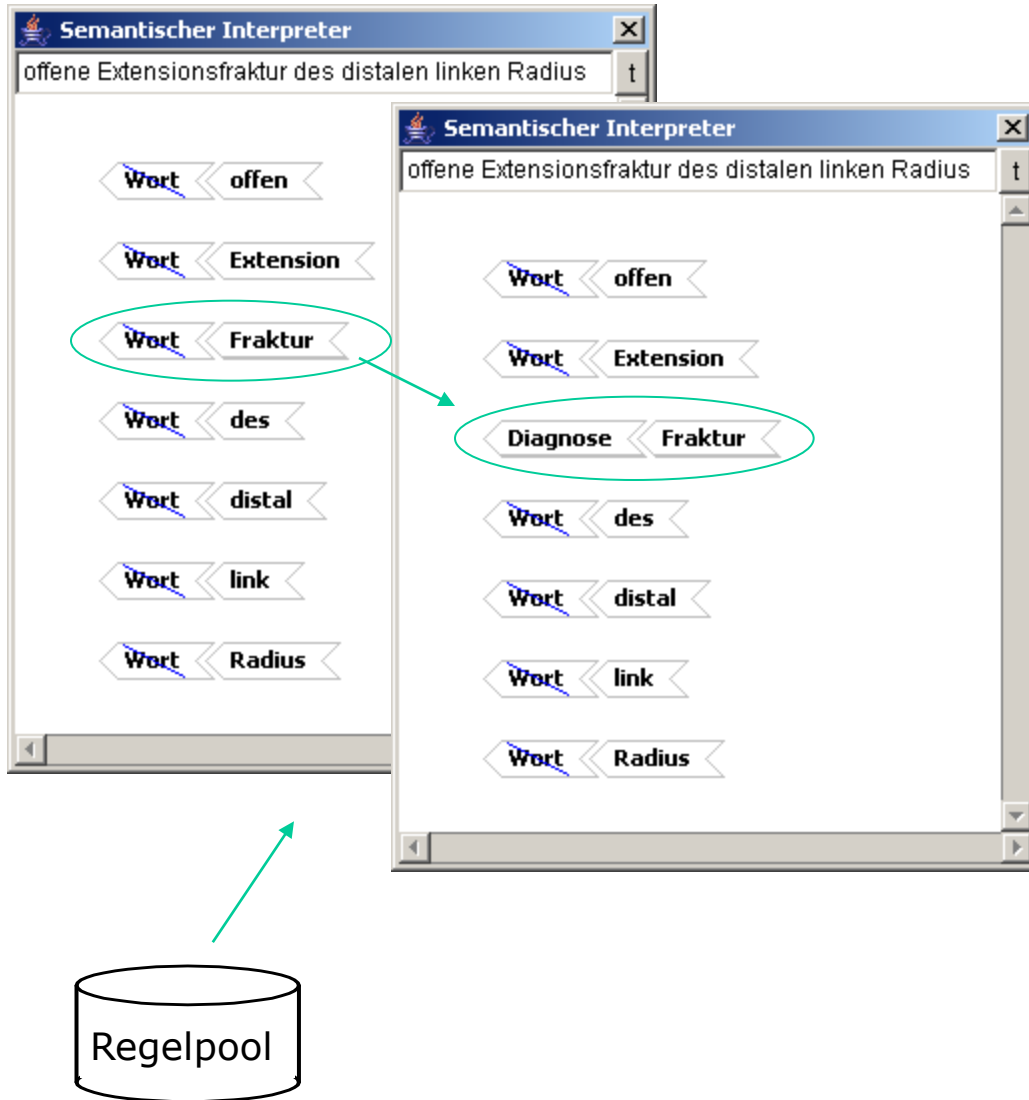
Semantischer Interpreter
offene Extensionsfraktur des distalen linken Radius
t

Wort offen
Wort Extension
Wort Fraktur
Wort des
Wort distal
Wort link
Wort Radius

Semantischer Interpreter
offene Extensionsfraktur des distalen linken Radius
t

Wort offen
Wort Extension
Diagnose Fraktur
Wort des
Wort distal
Wort link
Wort Radius

Regelpool